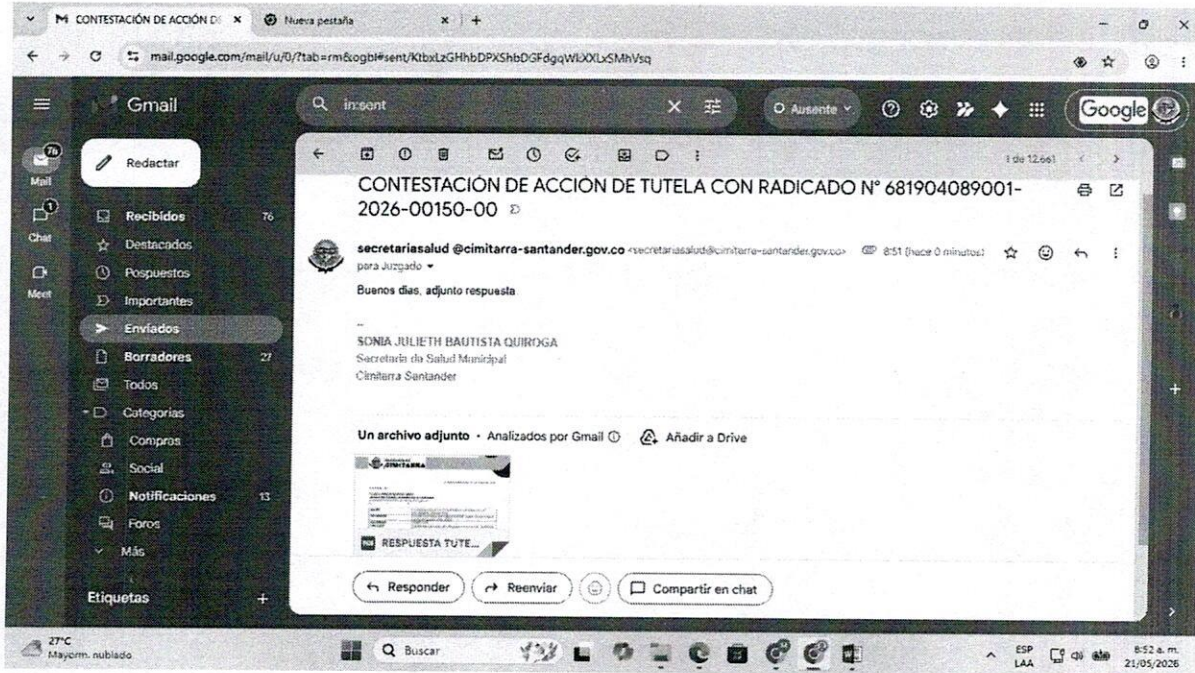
CONTESTACIÓN DE ACCIÓN D ×
Nueva pestaña ×
mail.google.com/mail/u/0/?tab=rm&ogbl#sent/KtbxLzGHhbDPXShbDGFdgqWLXXLxSMhVsq

Gmail
in:sent
Ausente
Google

76
Mail
1
Chat
Meet

Redactar
Recibidos 76
Destacados
Pospuestos
Importantes
Enviados
Borradores 27
Todos
Categorías
Compras
Social
Notificaciones 13
Foros
Más
Etiquetas +

1 de 12.661

CONTESTACIÓN DE ACCIÓN DE TUTELA CON RADICADO N° 681904089001-2026-00150-00

secretariasalud @cimitarra-santander.gov.co <secretariasalud@cimitarra-santander.gov.co> 8:51 (hace 0 minutos)
para Juzgado

Buenos dias, adjunto respuesta

--
SONIA JULIETH BAUTISTA QUIROGA
Secretaria de Salud Municipal
Cimitarra Santander

Un archivo adjunto • Analizados por Gmail
Añadir a Drive

CIMITARRA
RESPUESTA TUTE...

Responder
Reenviar
Compartir en chat

27°C
Mayorm. nublado
Buscar
ESP LAA
8:52 a. m.
21/05/2026